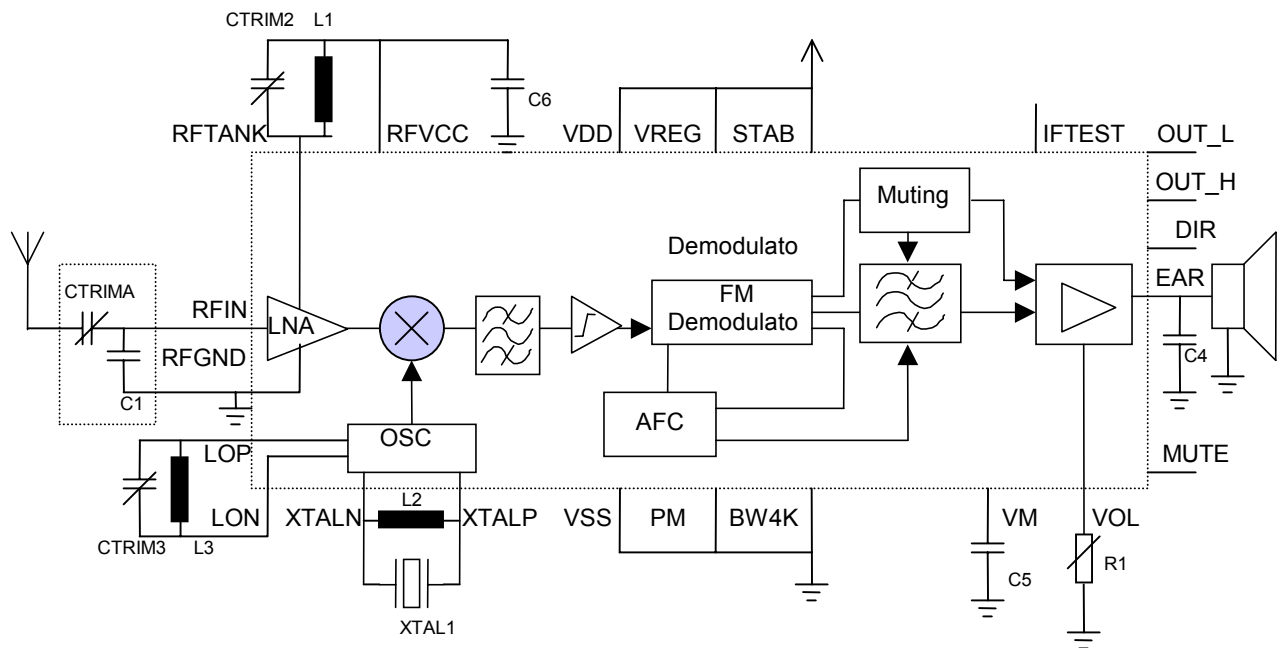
CTRIM2 L1
RFTANK
RFVCC
C6
VDD
VREG
STAB
IFTEST
OUT_L
OUT_H
Muting
DIR
Demodulato
CTRIMA
RFIN
LNA
FM Demodulato
EAR
RFGND
C4
C1
AFC
OSC
LOP
MUTE
L2
LON
XTALN
XTALP
VSS
PM
BW4K
VM
VOL
CTRIM3
L3
C5
R1
XTAL1